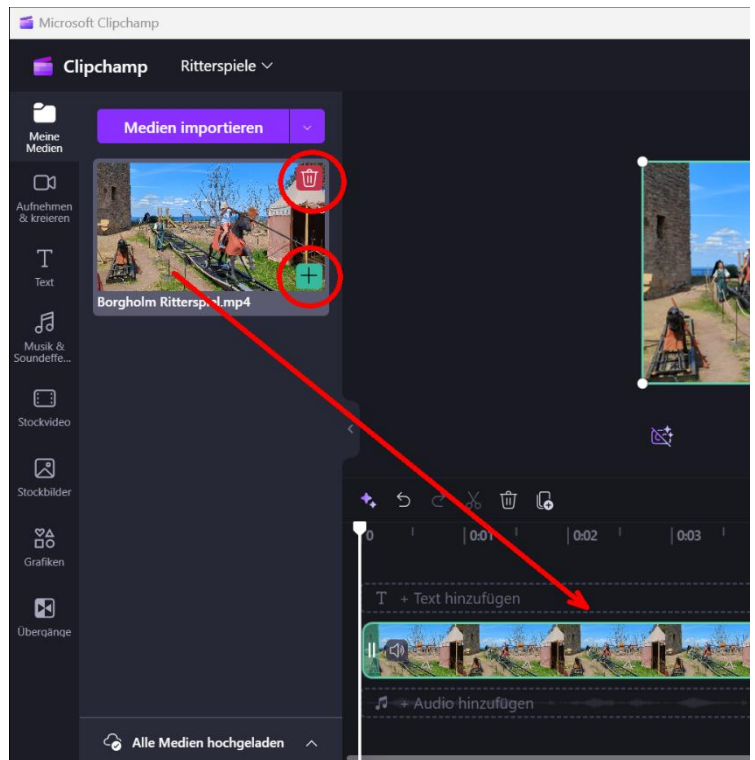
Microsoft Clipchamp

Clipchamp Ritterspiele

Meine Medien

Aufnehmen & kreieren

Text

Musik & Soundeffe...

Stockvideo

Stockbilder

Grafiken

Übergänge

Medien importieren

Borgholm Ritterspiel.mp4

0 0:01 0:02 0:03

+ Text hinzufügen

+ Audio hinzufügen

Alle Medien hochgeladen